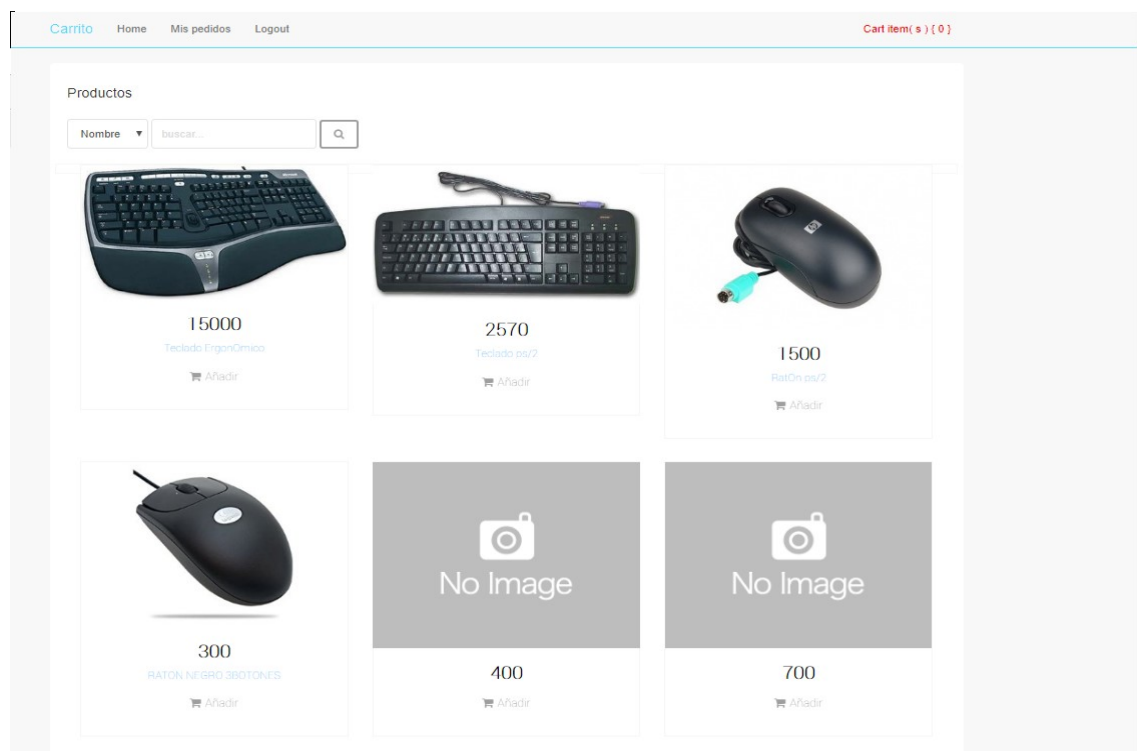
Carrito Home Mis pedidos Logout

Cart item( s ) { 0 }

Productos

Nombre ▼ buscar...

15000
Teclado ErgonOmico
Añadir

2570
Teclado ps/2
Añadir

1500
RatOn ps/2
Añadir

300
RATON NEGRO 3BOTONES
Añadir

No Image
400
Añadir

No Image
700
Añadir